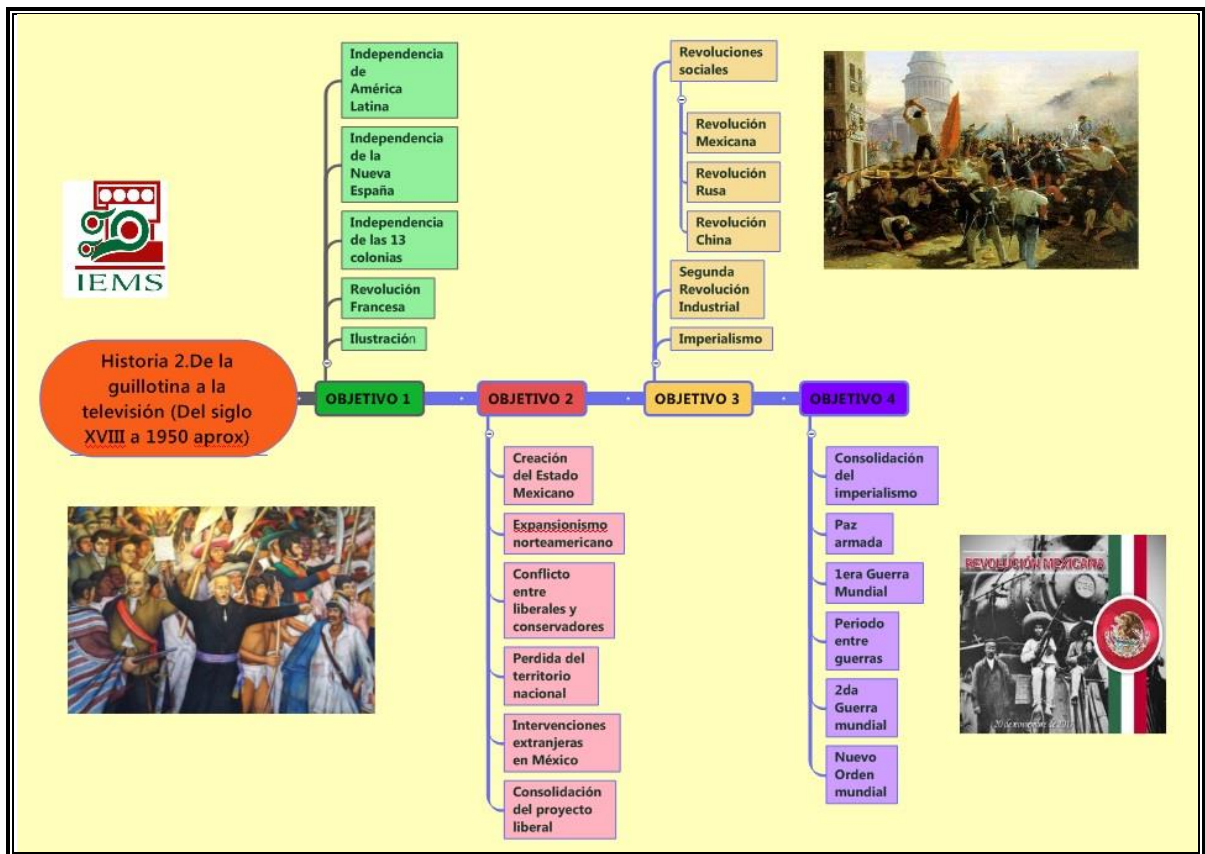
IEMS

Historia 2.De la guillotina a la televisión (Del siglo XVIII a 1950 aprox)

OBJETIVO 1

Independencia de América Latina

Independencia de la Nueva España

Independencia de las 13 colonias

Revolución Francesa

Ilustración

OBJETIVO 2

Creación del Estado Mexicano

Expansionismo norteamericano

Conflicto entre liberales y conservadores

Perdida del territorio nacional

Intervenciones extranjeras en México

Consolidación del proyecto liberal

OBJETIVO 3

Revoluciones sociales

Revolución Mexicana

Revolución Rusa

Revolución China

Segunda Revolución Industrial

Imperialismo

OBJETIVO 4

Consolidación del imperialismo

Paz armada

1era Guerra Mundial

Periodo entre guerras

2da Guerra mundial

Nuevo Orden mundial

REVOLUCIÓN MEXICANA

20 de noviembre de 1910